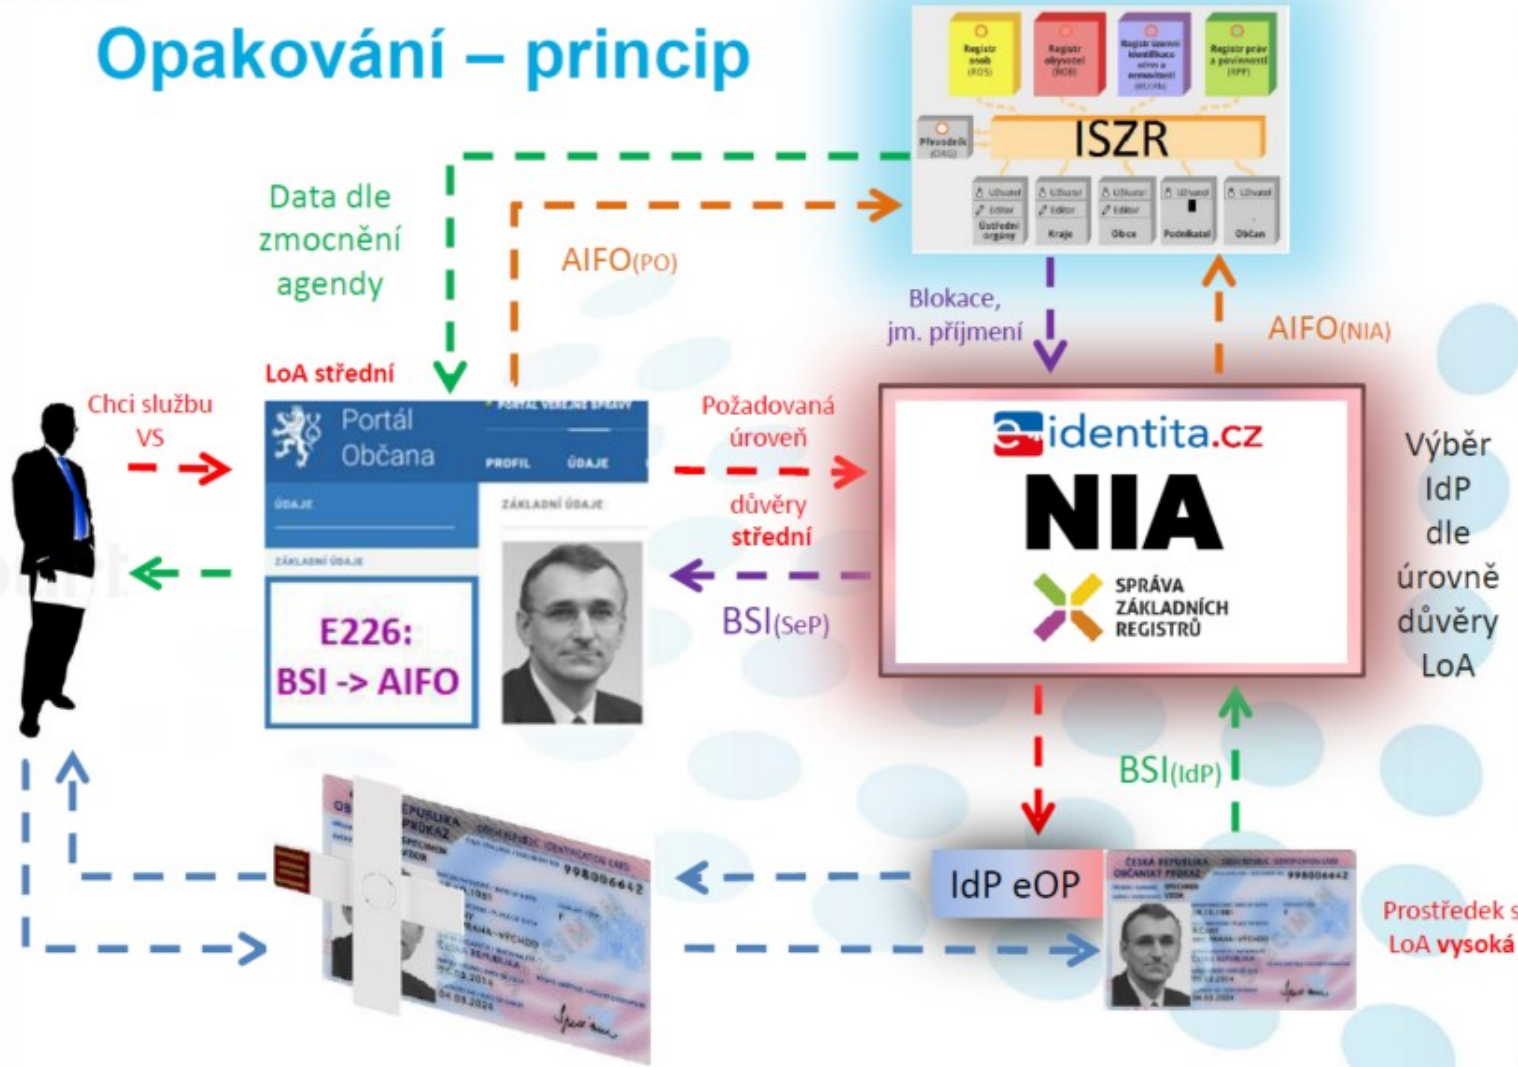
Opakování – princip

Registr osob (ROS)
Registr obyvatel (ROB)
Registr územní identifikace adres a nemovitostí (RÚIAN)
Registr práv a povinností (RPP)
Převodník (ORG)
ISZR
Uživatel Editor Ústřední orgány
Uživatel Editor Kraje
Uživatel Editor Obce
Uživatel Podnikatel
Uživatel Občan

Data dle zmocnění agendy

AIFO(PO)

Blokace, jm. příjmení

AIFO(NIA)

LoA střední

Chci službu VS

Portál Občana
PORTÁL VEŘEJNÉ SPRÁVY
PROFIL
ÚDAJE
ÚDAJE
ZÁKLADNÍ ÚDAJE
ZÁKLADNÍ ÚDAJE

E226:
BSI -> AIFO

Požadovaná úroveň důvěry střední

BSI(SeP)

e-identita.cz
NIA
SPRÁVA ZÁKLADNÍCH REGISTRŮ

Výběr IdP dle úrovně důvěry LoA

BSI(IdP)

IdP eOP

Prostředek s LoA vysoká